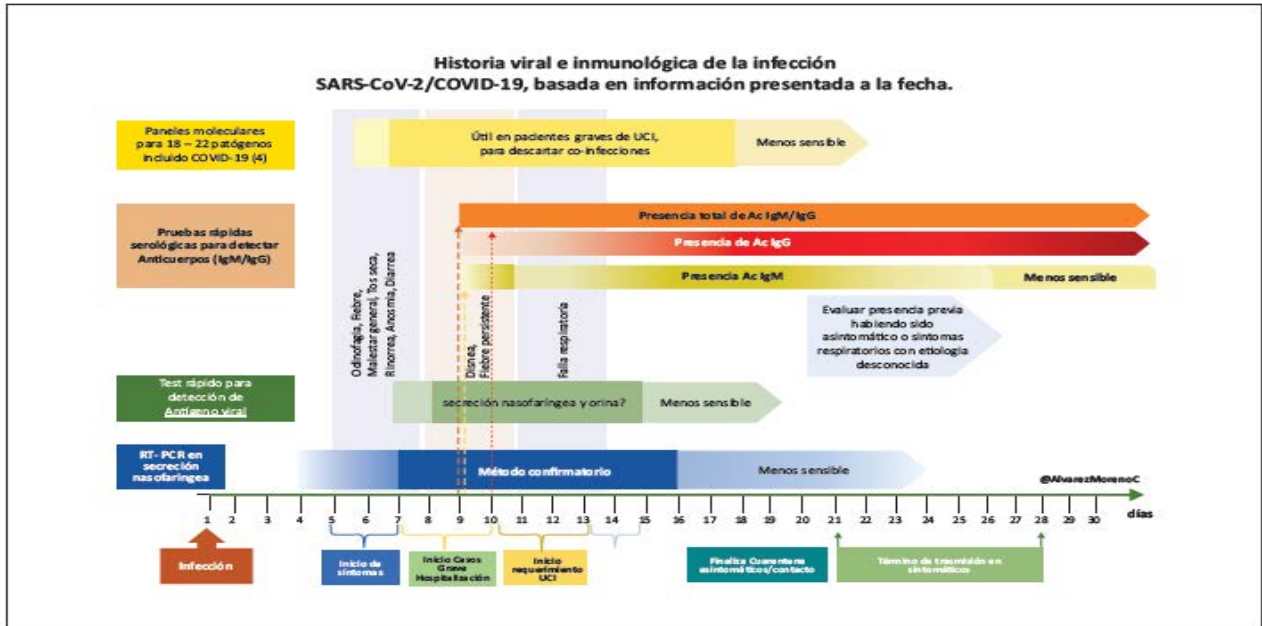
Historia viral e inmunológica de la infección SARS-CoV-2/COVID-19, basada en información presentada a la fecha.

Paneles moleculares para 18 – 22 patógenos incluido COVID-19 (4)

Útil en pacientes graves de UCI, para descartar co-infecciones

Menos sensible

Pruebas rápidas serológicas para detectar Anticuerpos (IgM/IgG)

Presencia total de Ac IgM/IgG

Presencia de Ac IgG

Presencia Ac IgM

Menos sensible

Evaluar presencia previa habiendo sido asintomático o síntomas respiratorios con etiología desconocida

Odinofagia, Fiebre, Malestar general, Tos seca, Rinorrea, Anosmia, Diarrea

Disnea, Fiebre persistente

Falla respiratoria

Test rápido para detección de Antígeno viral

secreción nasofaríngea y orina?

Menos sensible

RT- PCR en secreción nasofaríngea

Método confirmatorio

Menos sensible

@AlvarezMorenoC

1 2 3 4 5 6 7 8 9 10 11 12 13 14 15 16 17 18 19 20 21 22 23 24 25 26 27 28 29 30 días

Infección

Inicio de síntomas

Inicio Casos Grave Hospitalización

Inicio requerimiento UCI

Finaliza Cuarentena asintomáticos/contacto

Término de trasmisión en sintomáticos